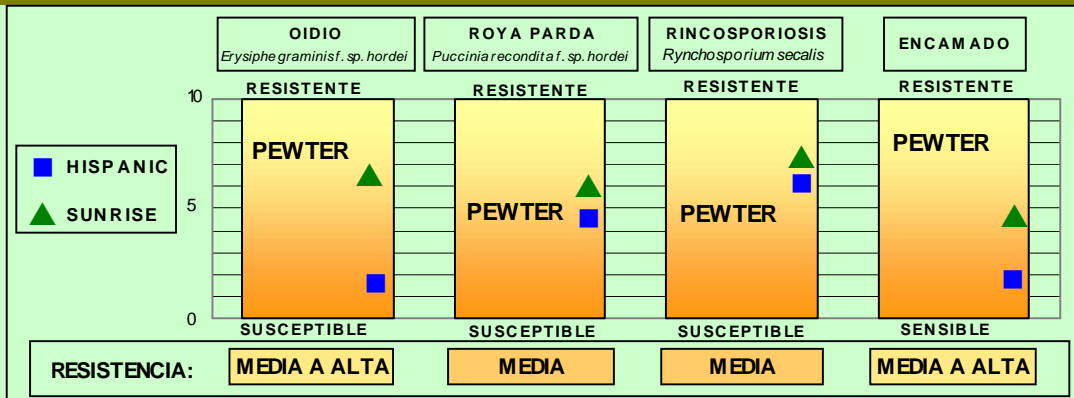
OIDIO
Erysiphe graminis f. sp. hordei

ROYA PARDA
Puccinia recondita f. sp. hordei

RINCOSPORIOSIS
Rynchosporium secalis

ENCAMADO

HISPANIC
SUNRISE

10
5
0

RESISTENTE
PEWTER
SUSCEPTIBLE

RESISTENTE
PEWTER
SUSCEPTIBLE

RESISTENTE
PEWTER
SUSCEPTIBLE

RESISTENTE
PEWTER
SENSIBLE

RESISTENCIA: MEDIA A ALTA | MEDIA | MEDIA | MEDIA A ALTA